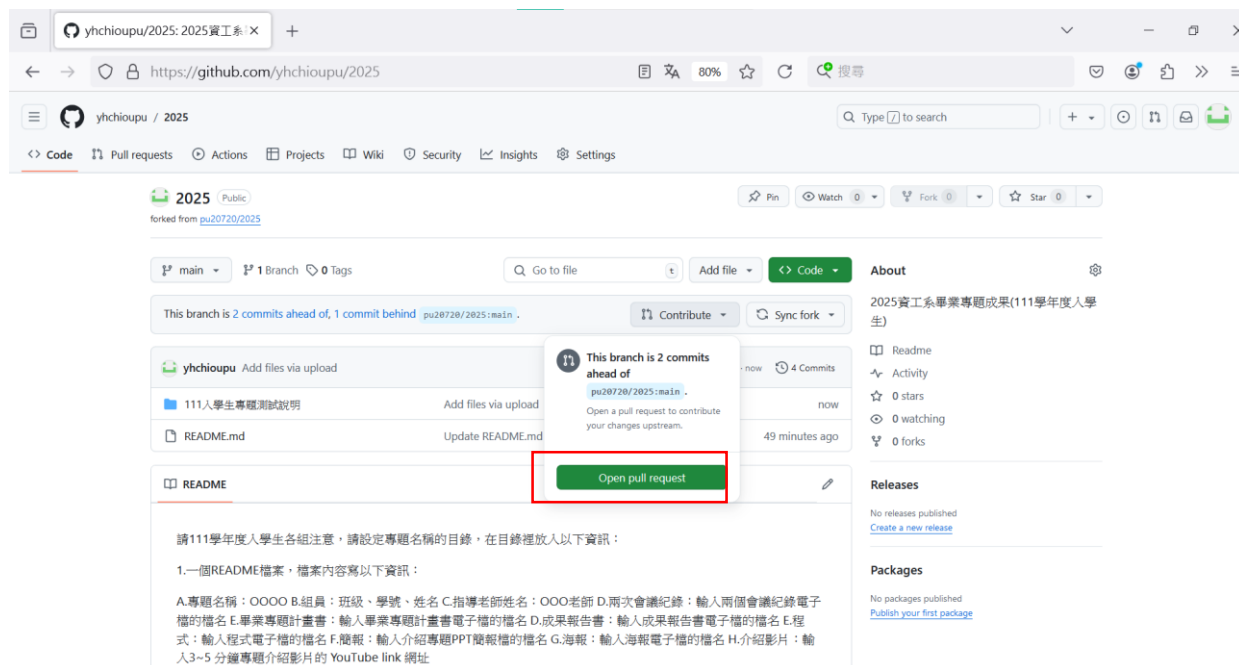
yhchioupu/2025: 2025資工系

https://github.com/yhchioupu/2025

80%

搜尋

yhchioupu / 2025

Type / to search

Code Pull requests Actions Projects Wiki Security Insights Settings

2025 Public

forked from pu20720/2025

Pin Watch 0 Fork 0 Star 0

main 1 Branch 0 Tags

Go to file t

Add file

Code

This branch is 2 commits ahead of, 1 commit behind pu20720/2025:main .

Contribute

Sync fork

yhchioupu Add files via upload

now 4 Commits

111入學生專題測試說明

Add files via upload

now

README.md

Update README.md

49 minutes ago

This branch is 2 commits ahead of pu20720/2025:main .

Open a pull request to contribute your changes upstream.

Open pull request

README

請111學年度入學生各組注意，請設定專題名稱的目錄，在目錄裡放入以下資訊：

1.一個README檔案，檔案內容寫以下資訊：

A.專題名稱：OOOO B.組員：班級、學號、姓名 C.指導老師姓名：OOO老師 D.兩次會議紀錄：輸入兩個會議紀錄電子檔的檔名 E.畢業專題計畫書：輸入畢業專題計畫書電子檔的檔名 D.成果報告書：輸入成果報告書電子檔的檔名 E.程式：輸入程式電子檔的檔名 F.簡報：輸入介紹專題PPT簡報檔的檔名 G.海報：輸入海報電子檔的檔名 H.介紹影片：輸入3~5 分鐘專題介紹影片的 YouTube link 網址

About

2025資工系畢業專題成果(111學年度入學生)

Readme

Activity

0 stars

0 watching

0 forks

Releases

No releases published

Create a new release

Packages

No packages published

Publish your first package